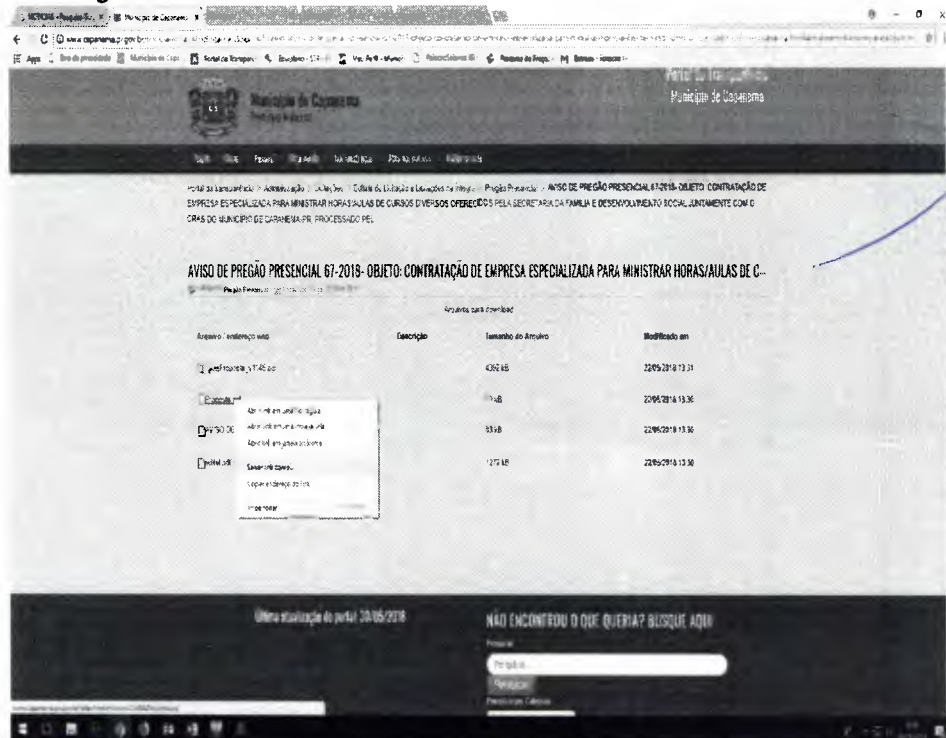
Município de Capanema

Portal da Transparência
Município de Capanema

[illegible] > AVISO DE PREGÃO PRESENCIAL 67-2018- OBJETO: CONTRATAÇÃO DE EMPRESA ESPECIALIZADA PARA MINISTRAR HORAS/AULAS DE CURSOS DIVERSOS OFERECIDOS PELA SECRETARIA DA FAMÍLIA E DESENVOLVIMENTO SOCIAL JUNTAMENTE COM O CRAS DO MUNICIPIO DE CAPANEMA-PR, PROCESSADO PEL

AVISO DE PREGÃO PRESENCIAL 67-2018- OBJETO: CONTRATAÇÃO DE EMPRESA ESPECIALIZADA PARA MINISTRAR HORAS/AULAS DE C...

Arquivos para download

| Arquivo / endereço web | Descrição | Tamanho do Arquivo | Modificado em |
|---|---|---|---|
| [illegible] | | 436 kB | 22/05/2018 13:31 |
| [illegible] | | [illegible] kB | 22/05/2018 13:30 |
| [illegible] | | 93 kB | 22/05/2018 13:30 |
| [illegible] | | 127 kB | 22/05/2018 13:30 |

Última atualização do portal: 30/05/2018

NÃO ENCONTROU O QUE QUERIA? BUSQUE AQUI
Pesquisa
Pesquisar